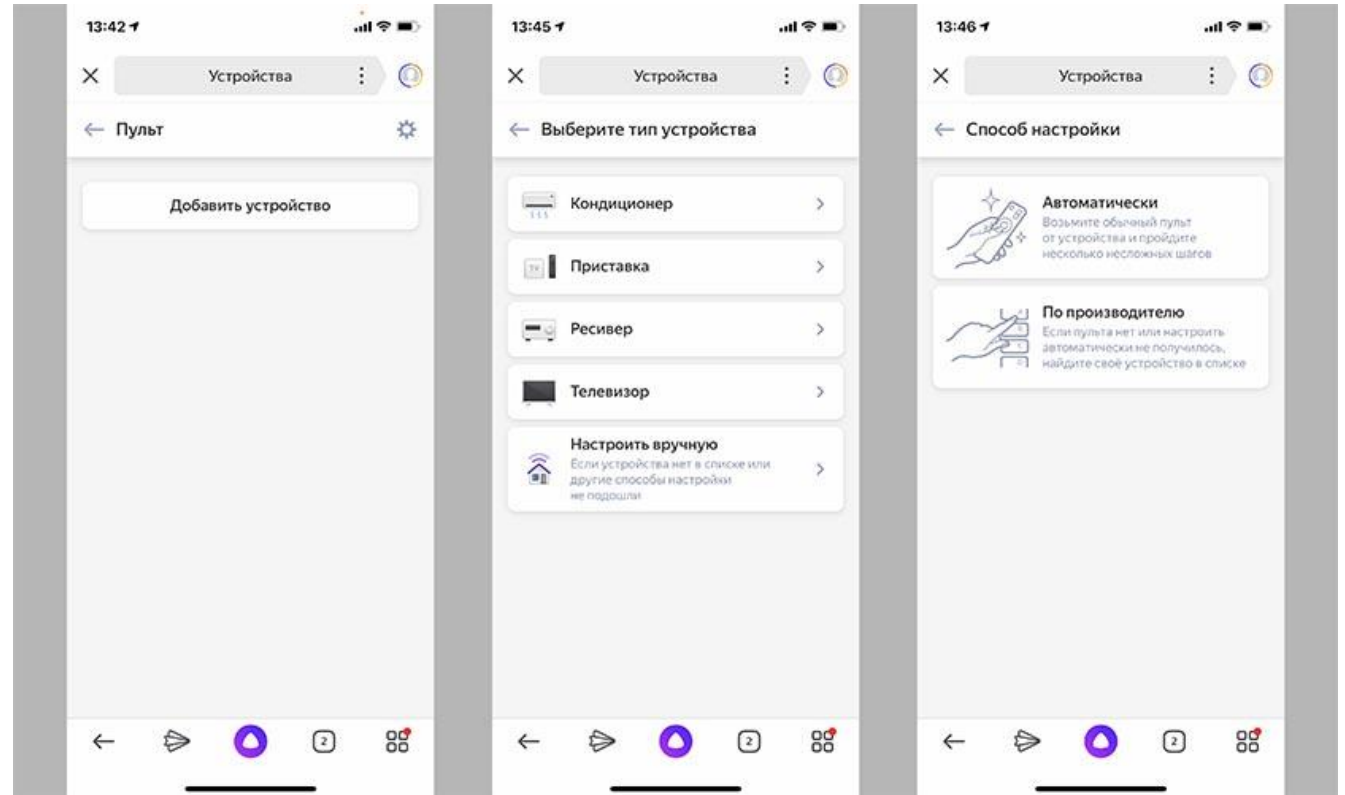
13:42

Устройства

Пульт

Добавить устройство

2

13:45

Устройства

Выберите тип устройства

Кондиционер

TV

Приставка

Ресивер

Телевизор

Настроить вручную
Если устройства нет в списке или другие способы настройки не подошли

2

13:46

Устройства

Способ настройки

Автоматически
Возьмите обычный пульт от устройства и пройдите несколько несложных шагов

По производителю
Если пульта нет или настроить автоматически не получилось, найдите своё устройство в списке

2